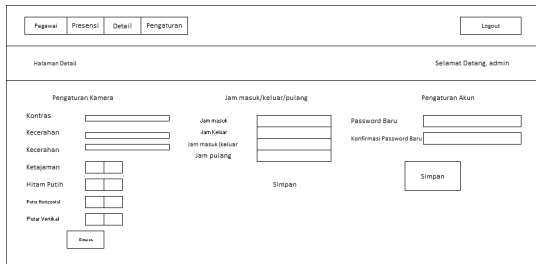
Pegawai Presensi Detail Pengaturan

Logout

Halaman Detail

Selamat Datang, admin

Pengaturan Kamera

Kontras

Kecerahan

Kecerahan

Ketajaman

Hitam Putih

Putar Horizontal

Putar Vertikal

Simpan

Jam masuk/keluar/pulang

Jam masuk

Jam Keluar

Jam masuk (keluar

Jam pulang

Simpan

Pengaturan Akun

Password Baru

Konfirmasi Password Baru

Simpan